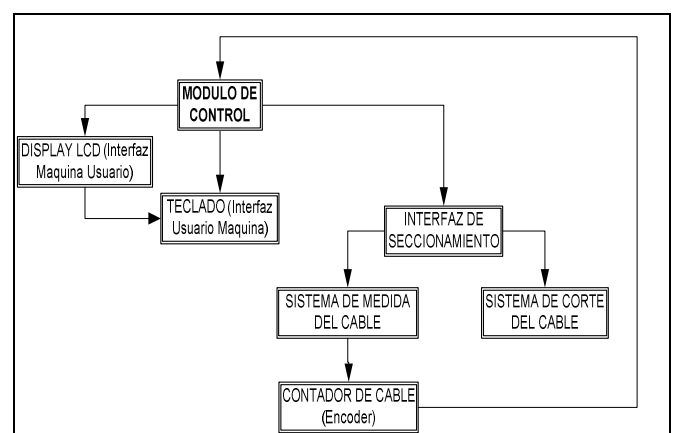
MODULO DE CONTROL

DISPLAY LCD (Interfaz Maquina Usuario)

TECLADO (Interfaz Usuario Maquina)

INTERFAZ DE SECCIONAMIENTO

SISTEMA DE MEDIDA DEL CABLE

SISTEMA DE CORTE DEL CABLE

CONTADOR DE CABLE (Encoder)